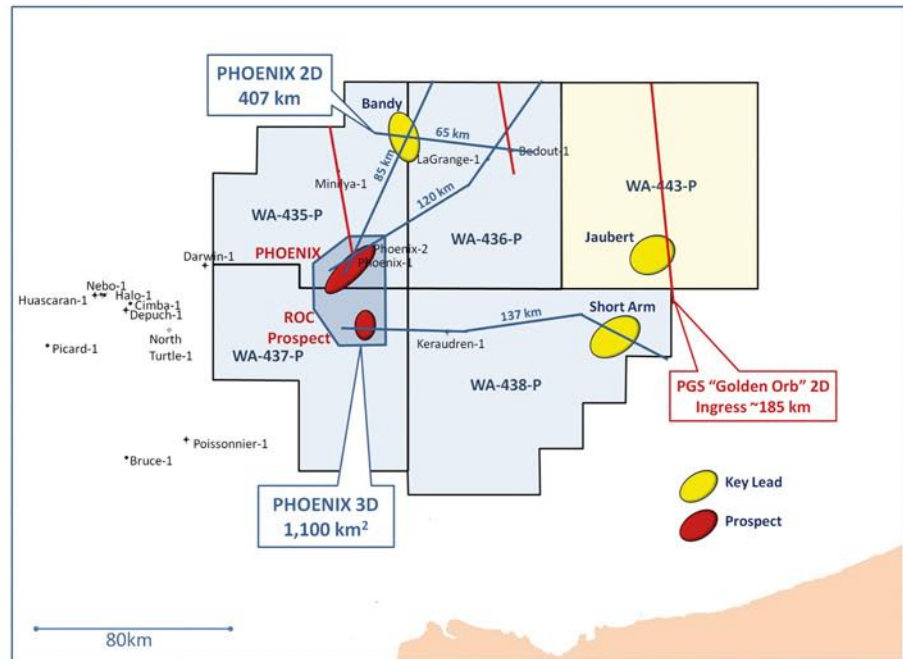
PHOENIX 2D
407 km

Bandy

65 km

LaGrange-1

Bedout-1

85 km

Minilya-1

120 km

WA-443-P

WA-435-P

WA-436-P

Jaubert

PHOENIX

Phoenix-2

Phoenix-1

Darwin-1

Nebo-1

Huascaran-1

Halo-1

Cimba-1

Depuch-1

ROC Prospect

Short Arm

137 km

North Turtle-1

Picard-1

WA-437-P

Keraudren-1

WA-438-P

PGS "Golden Orb" 2D
Ingress ~185 km

Poissonnier-1

Bruce-1

PHOENIX 3D
1,100 km$^2$

Key Lead

Prospect

80km